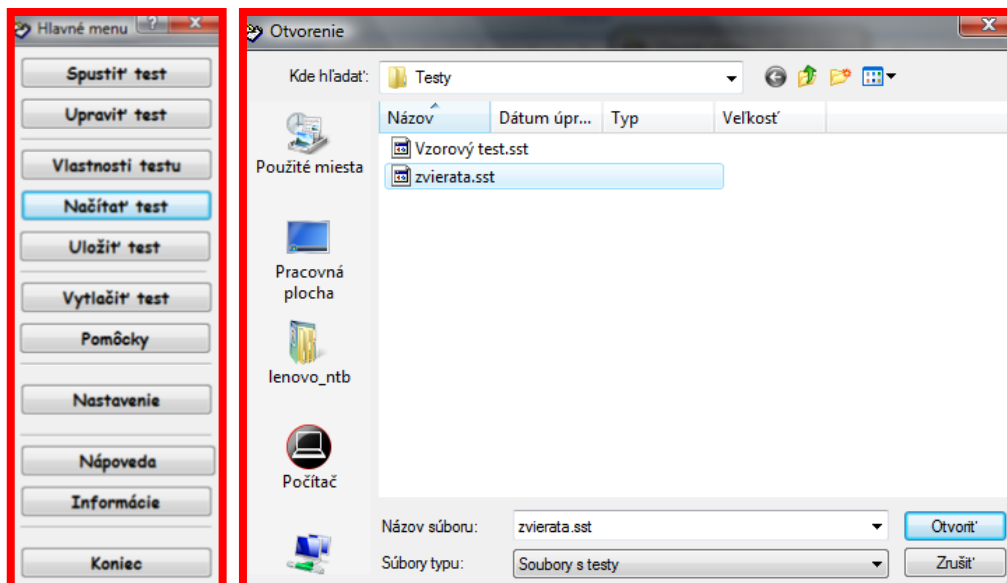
Hlavné menu

Spustiť test

Upraviť test

Vlastnosti testu

Načítať test

Uložiť test

Vytlačiť test

Pomôcky

Nastavenie

Nápoveda

Informácie

Koniec

Otvorenie

Kde hľadať: Testy

Použité miesta

Pracovná plocha

lenovo_ntb

Počítač

| Názov | Dátum úpr... | Typ | Veľkosť |
|---|---|---|---|
| Vzorový test.sst | | | |
| zvierata.sst | | | |

Názov súboru: zvierata.sst

Súbory typu: Soubory s testy

Otvoriť

Zrušiť